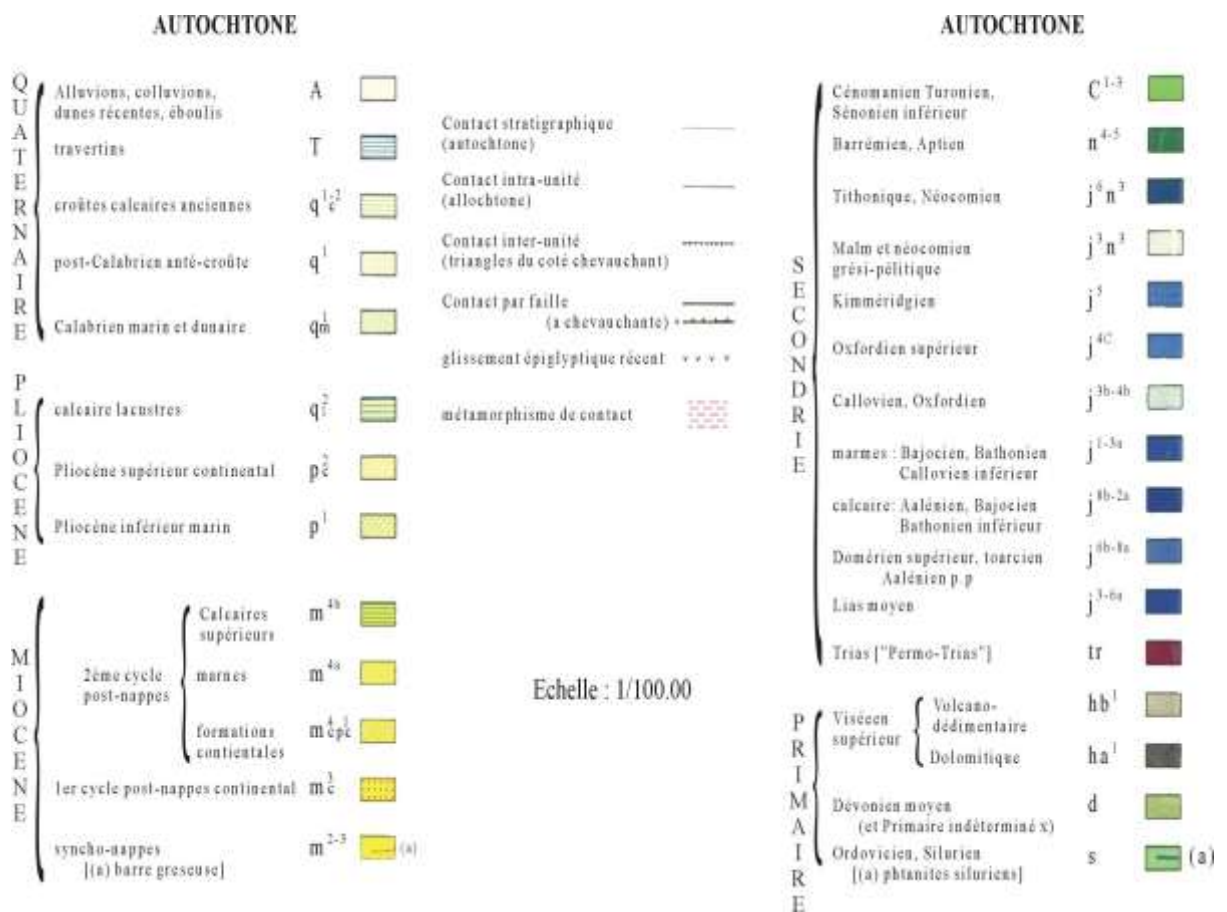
AUTOCHTONE

QUATERNAIRE

Alluvions, colluvions, dunes récentes, éboulis A

travertins T

croûtes calcaires anciennes $q^{1}c^{2}$

post-Calabrien anté-croûte $q^{1}$

Calabrien marin et dunaire $q_{m}^{1}$

PLIOCENE

calcaire lacustres $q^{2}$

Pliocène supérieur continental $p_{c}^{2}$

Pliocène inférieur marin $p^{1}$

MIOCENE

2ème cycle post-nappes

Calcaires supérieurs $m^{4b}$

marnes $m^{4a}$

formations contientales $m_{cpc}^{4}$

1er cycle post-nappes continental $m_{c}^{3}$

syncho-nappes [(a) barre greseuse] $m^{2-3}$ (a)

Contact stratigraphique (autochtone)

Contact intra-unité (allochtone)

Contact inter-unité (triangles du coté chevauchant)

Contact par faille (a chevauchante)

glissement épiglyptique récent

métamorphisme de contact

Echelle : 1/100.00

AUTOCHTONE

SECONDRIE

Cénomanien Turonien, Sénonien inférieur $C^{1-3}$

Barrémien, Aptien $n^{4-5}$

Tithonique, Néocomien $j^{6}n^{3}$

Malm et néocomien grési-pélitique $j^{3}n^{3}$

Kimméridgien $j^{5}$

Oxfordien supérieur $j^{4C}$

Callovien, Oxfordien $j^{3b-4b}$

marmes : Bajocien, Bathonien Callovien inférieur $j^{1-3a}$

calcaire: Aalénien, Bajocien Bathonien inférieur $j^{8b-2a}$

Domérien supérieur, toarcien Aalénien p.p $j^{6b-8a}$

Lias moyen $j^{3-6a}$

Trias ["Permo-Trias"] tr

PRIMAIRE

Viséeen supérieur

Volcano-dédimentaire $hb^{1}$

Dolomitique $ha^{1}$

Dévonien moyen (et Primaire indéterminé x) d

Ordovicien, Silurien [(a) phtanites siluriens] s (a)